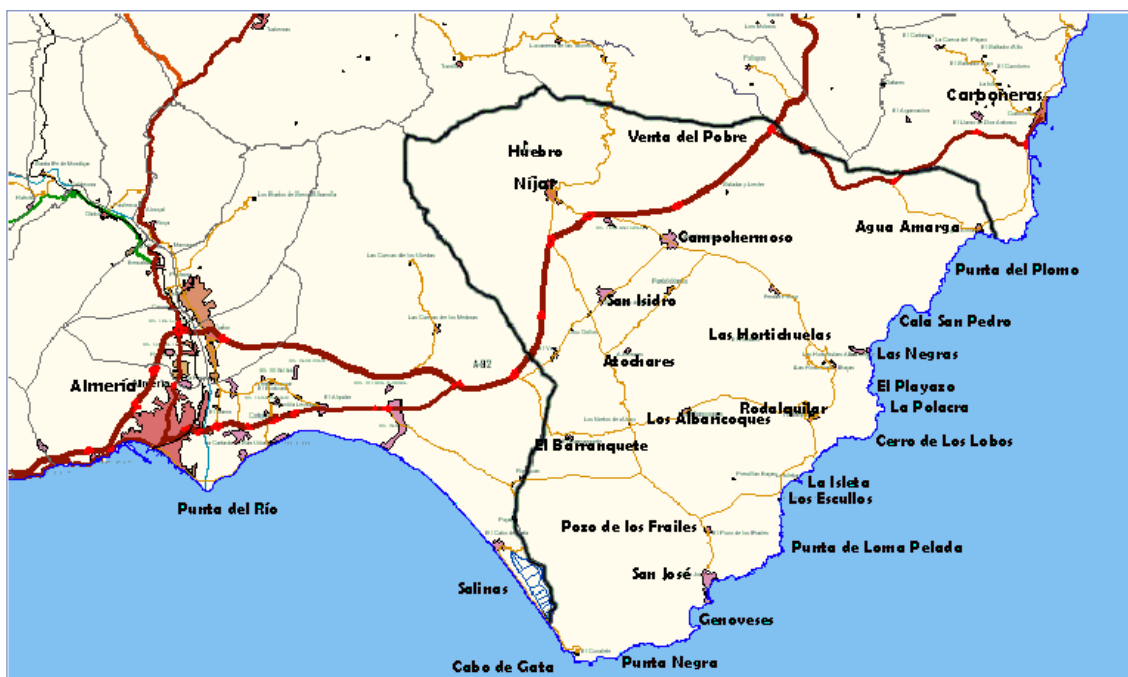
Carboneras
Venta del Pobre
Huebro
Níjar
Agua Amarga
Campohermoso
Punta del Plomo
San Isidro
Cala San Pedro
Las Hortichuelas
Las Negras
Atochares
A-92
Almería
El Playazo
La Polacra
Rodalquilar
Los Albaricoques
Cerro de Los Lobos
El Barranquete
La Isleta
Los Escullos
Punta del Río
Pozo de los Frailes
Punta de Loma Pelada
San José
Salinas
Genoveses
Cabo de Gata
Punta Negra